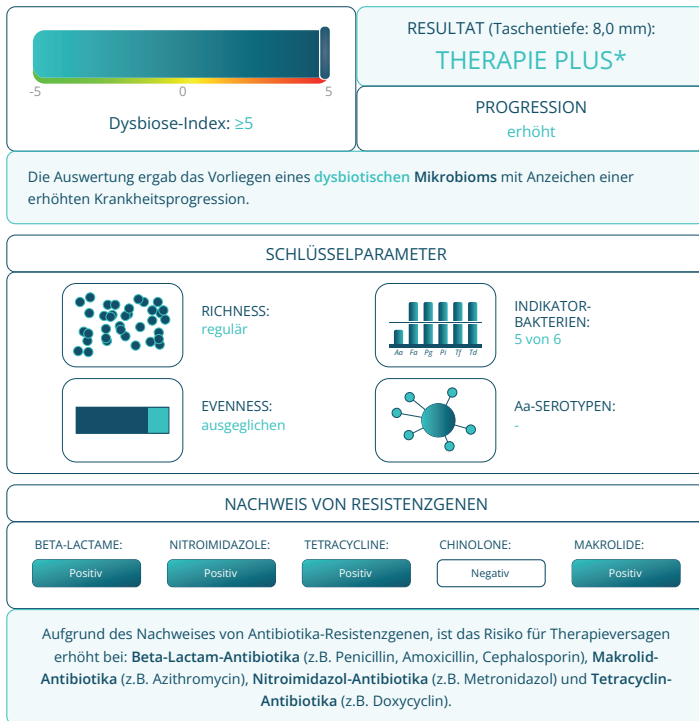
-5
0
5
Dysbiose-Index: ≥5

RESULTAT (Taschentiefe: 8,0 mm):
THERAPIE PLUS*

PROGRESSION
erhöht

Die Auswertung ergab das Vorliegen eines **dysbiotischen Mikrobioms** mit Anzeichen einer erhöhten Krankheitsprogression.

SCHLÜSSELPARAMETER

RICHNESS:
regulär

Aa Fa Pg Pi Tf Td
INDIKATOR-BAKTERIEN:
5 von 6

EVENNESS:
ausgeglichen

Aa-SEROTYPEN:
-

NACHWEIS VON RESISTENZGENEN

BETA-LACTAME:
Positiv

NITROIMIDAZOLE:
Positiv

TETRACYCLINE:
Positiv

CHINOLONE:
Negativ

MAKROLIDE:
Positiv

Aufgrund des Nachweises von Antibiotika-Resistenzgenen, ist das Risiko für Therapieversagen erhöht bei: **Beta-Lactam-Antibiotika** (z.B. Penicillin, Amoxicillin, Cephalosporin), **Makrolid-Antibiotika** (z.B. Azithromycin), **Nitroimidazol-Antibiotika** (z.B. Metronidazol) und **Tetracyclin-Antibiotika** (z.B. Doxycyclin).